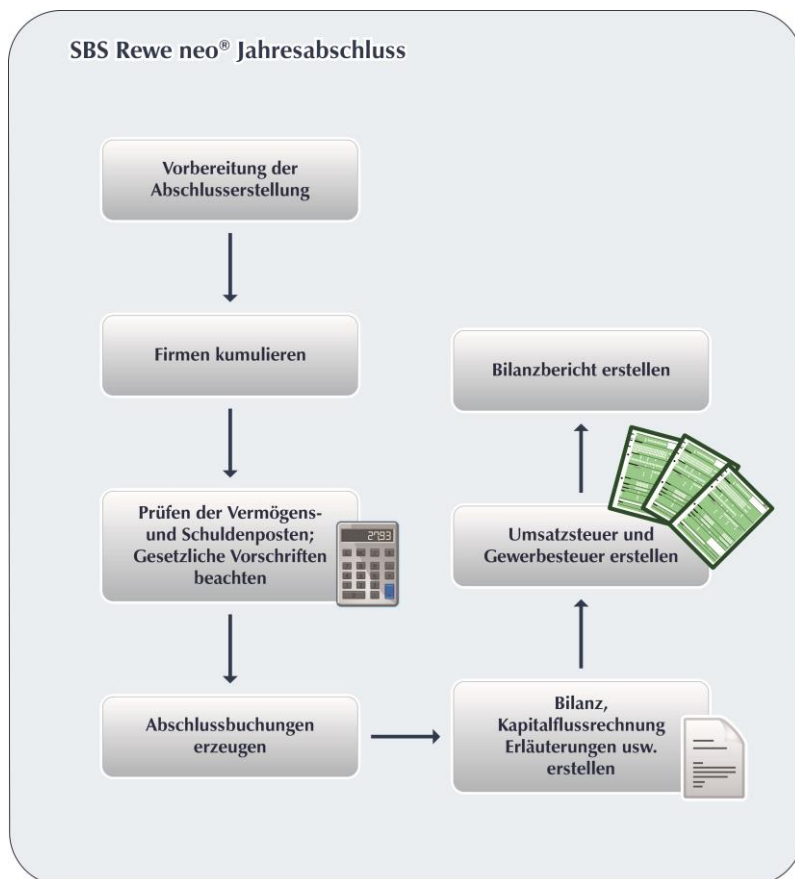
SBS Rewe neo® Jahresabschluss

Vorbereitung der Abschlusserstellung

Firmen kumulieren

Prüfen der Vermögens- und Schuldenposten; Gesetzliche Vorschriften beachten

2783

Abschlussbuchungen erzeugen

Bilanz, Kapitalflussrechnung Erläuterungen usw. erstellen

Umsatzsteuer und Gewerbesteuer erstellen

Bilanzbericht erstellen